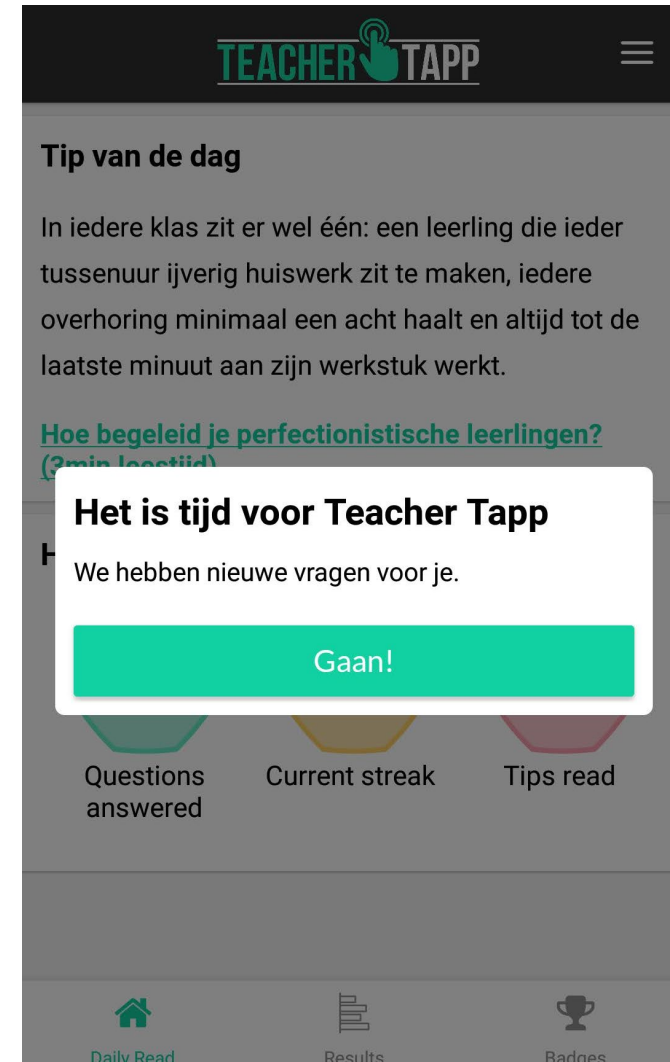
TEACHER TAPP

Tip van de dag

In iedere klas zit er wel één: een leerling die ieder tussenuur ijverig huiswerk zit te maken, iedere overhoring minimaal een acht haalt en altijd tot de laatste minuut aan zijn werkstuk werkt.

Hoe begeleid je perfectionistische leerlingen? (3min leestijd)

H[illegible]

Het is tijd voor Teacher Tapp

We hebben nieuwe vragen voor je.

Gaan!

Questions answered

Current streak

Tips read

Daily Read

Results

Badges